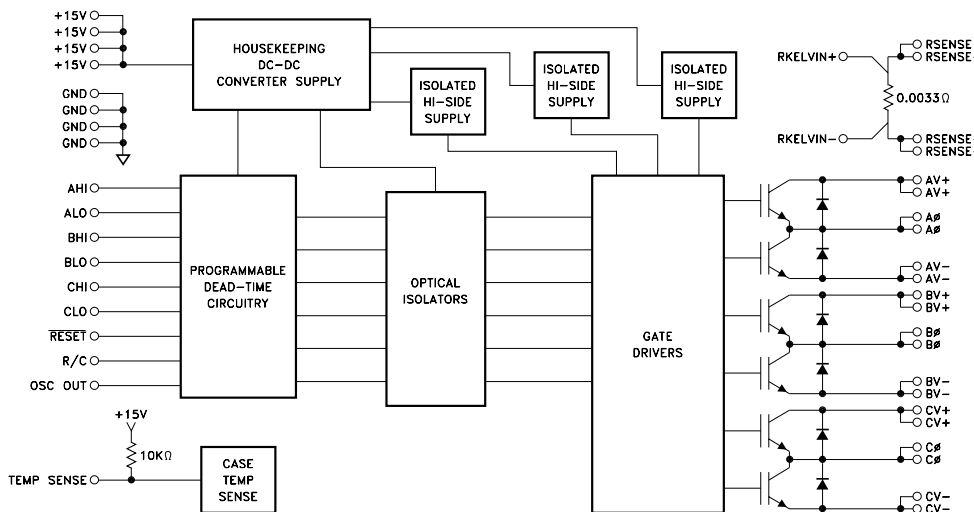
+15V
+15V
+15V
+15V

GND
GND
GND
GND

HOUSEKEEPING DC-DC CONVERTER SUPPLY

ISOLATED HI-SIDE SUPPLY

ISOLATED HI-SIDE SUPPLY

ISOLATED HI-SIDE SUPPLY

RKELVIN+
RSENSE
RSENSE
$0.0033\Omega$
RKELVIN−
RSENSE
RSENSE

AHI
ALO
BHI
BLO
CHI
CLO
$\overline{\text{RESET}}$
R/C
OSC OUT

PROGRAMMABLE DEAD-TIME CIRCUITRY

OPTICAL ISOLATORS

GATE DRIVERS

AV+
AV+
AØ
AØ
AV−
AV−
BV+
BV+
BØ
BØ
BV−
BV−
CV+
CV+
CØ
CØ
CV−
CV−

+15V
$10K\Omega$
TEMP SENSE

CASE TEMP SENSE